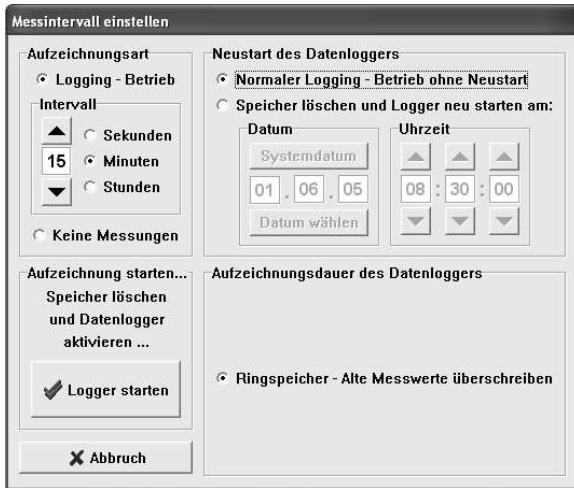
Messintervall einstellen

Aufzeichnungsart

Logging - Betrieb

Intervall

Sekunden

15

Minuten

Stunden

Keine Messungen

Neustart des Datenloggers

Normaler Logging - Betrieb ohne Neustart

Speicher löschen und Logger neu starten am:

Datum

Systemdatum

01 . 06 . 05

Datum wählen

Uhrzeit

08 : 30 : 00

Aufzeichnung starten...

Speicher löschen und Datenlogger aktivieren ...

Logger starten

Aufzeichnungsdauer des Datenloggers

Ringspeicher - Alte Messwerte überschreiben

Abbruch